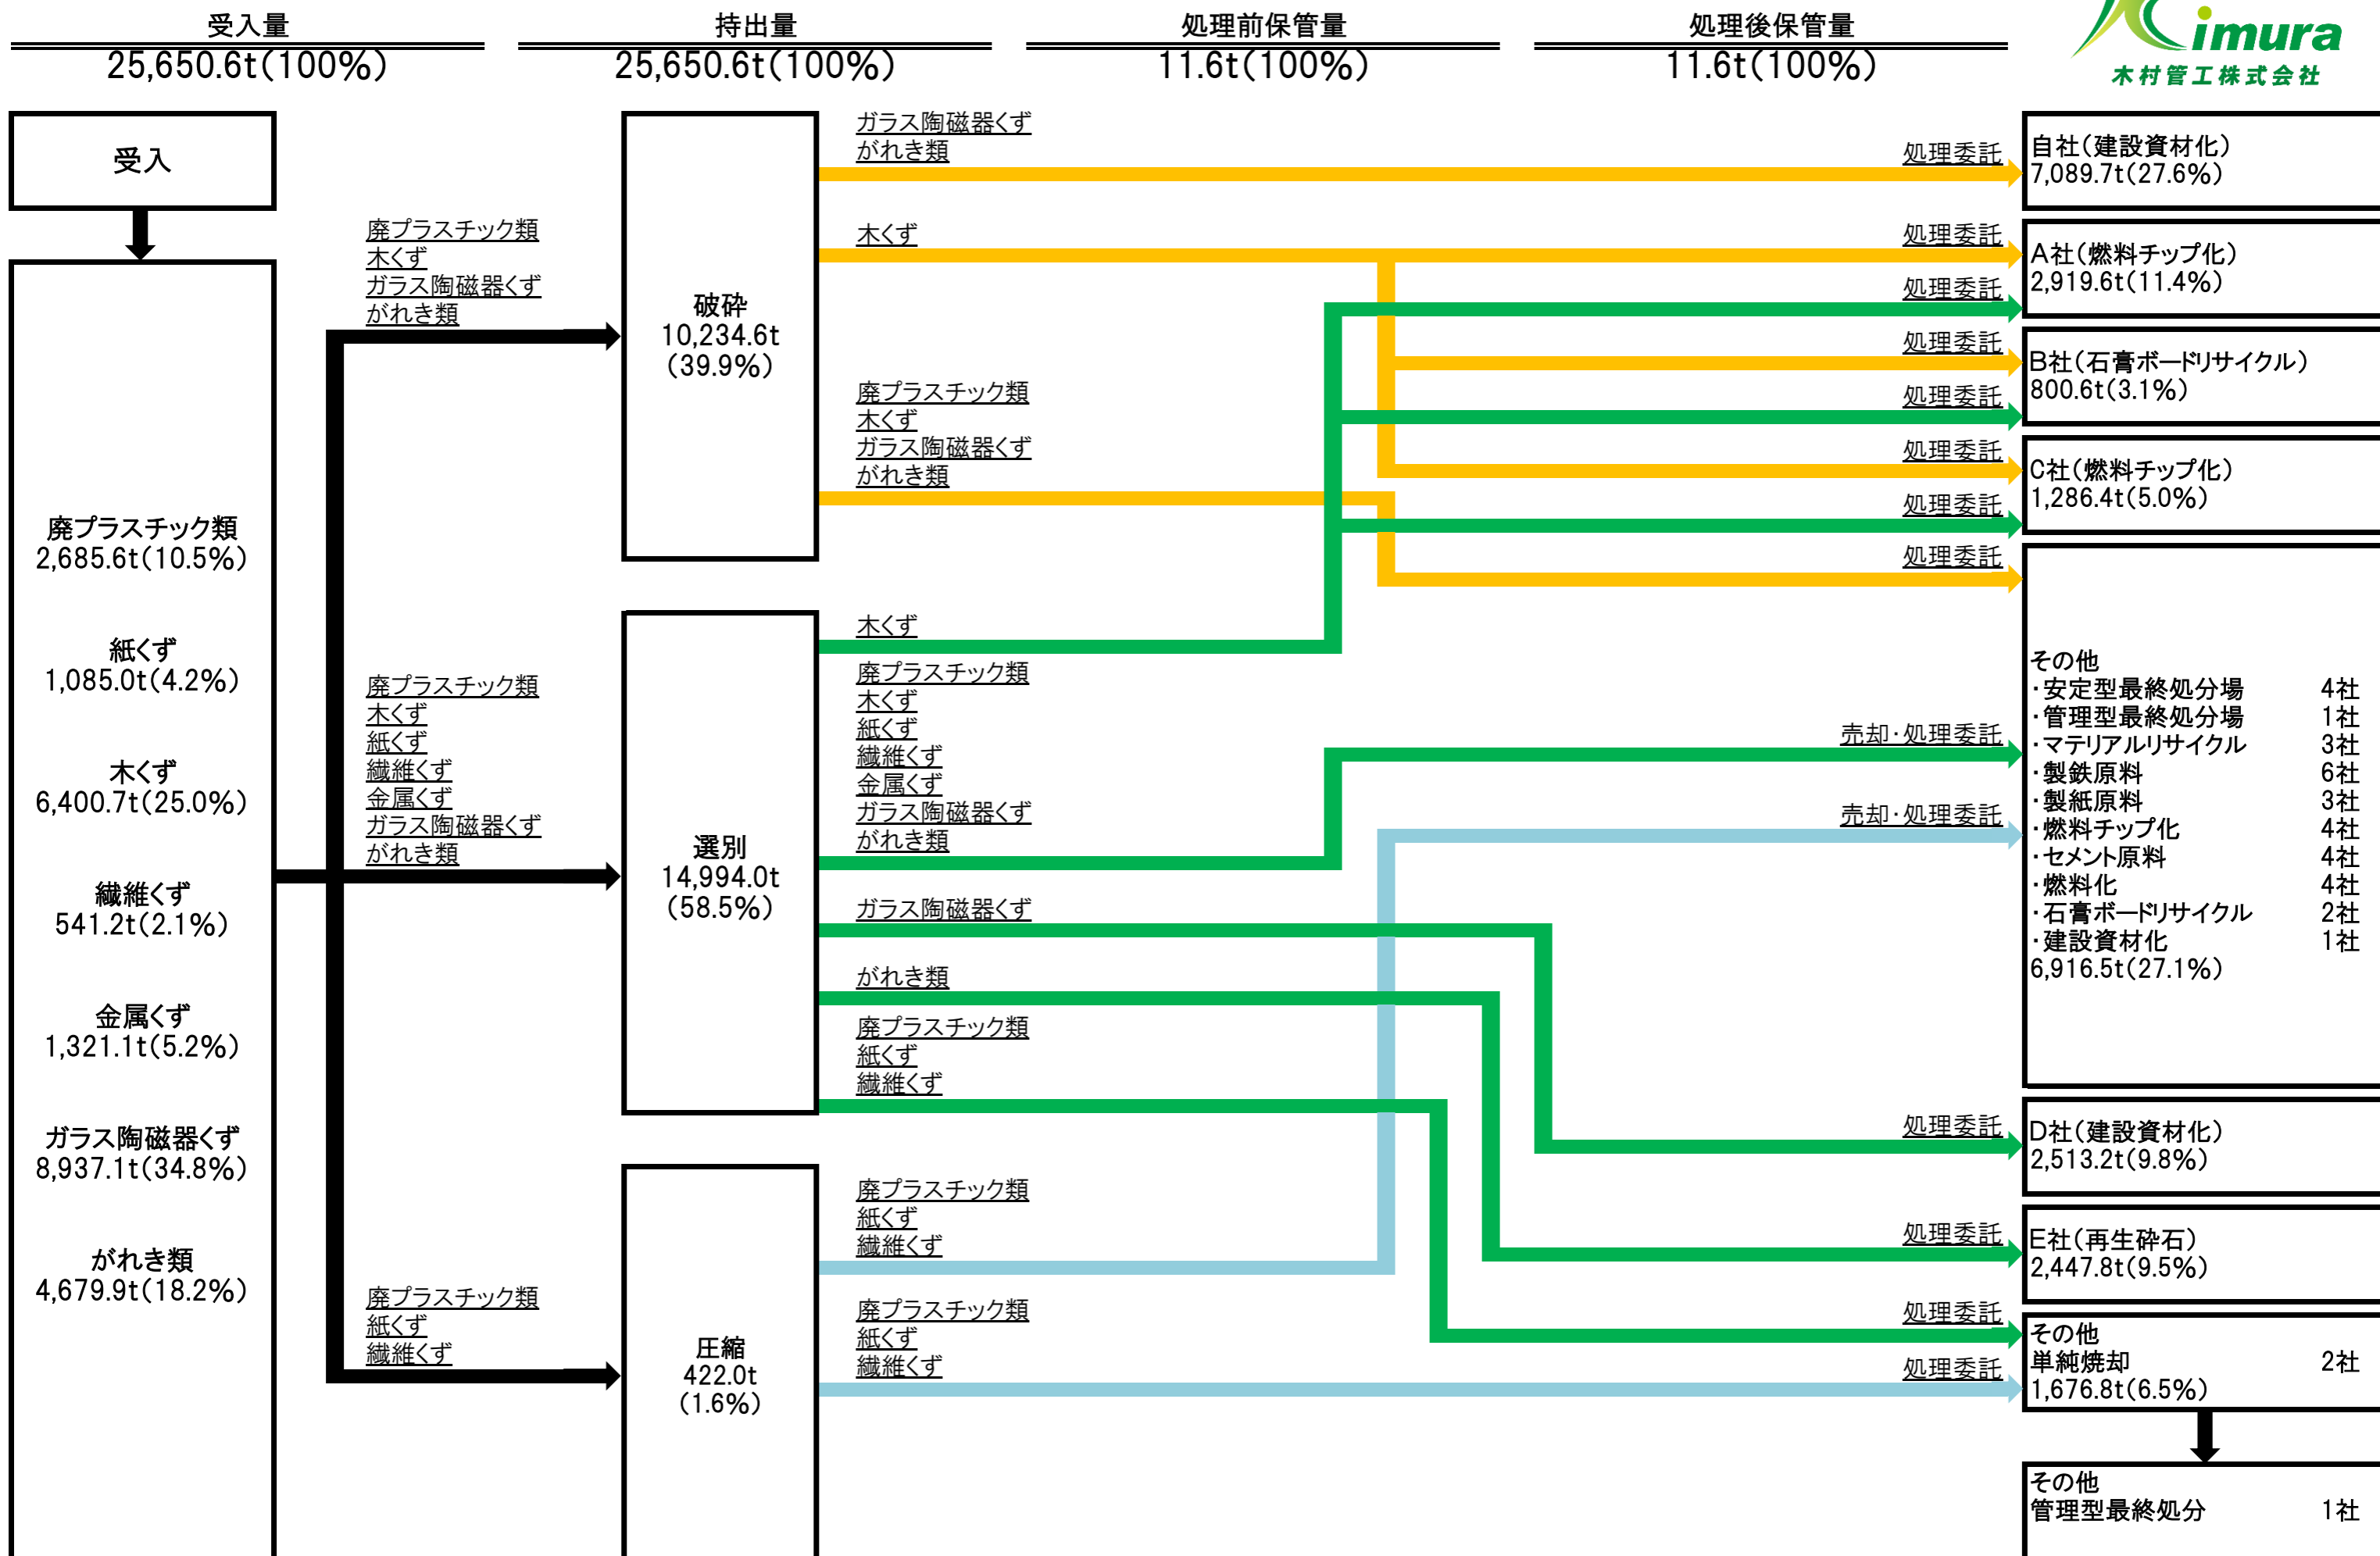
受入量
25,650.6t(100%)

持出量
25,650.6t(100%)

処理前保管量
11.6t(100%)

処理後保管量
11.6t(100%)

imura
木村管工株式会社

受入

廃プラスチック類
2,685.6t(10.5%)

紙くず
1,085.0t(4.2%)

木くず
6,400.7t(25.0%)

繊維くず
541.2t(2.1%)

金属くず
1,321.1t(5.2%)

ガラス陶磁器くず
8,937.1t(34.8%)

がれき類
4,679.9t(18.2%)

廃プラスチック類
木くず
ガラス陶磁器くず
がれき類

廃プラスチック類
木くず
紙くず
繊維くず
金属くず
ガラス陶磁器くず
がれき類

廃プラスチック類
紙くず
繊維くず

破砕
10,234.6t
(39.9%)

選別
14,994.0t
(58.5%)

圧縮
422.0t
(1.6%)

ガラス陶磁器くず
がれき類

木くず

廃プラスチック類
木くず
ガラス陶磁器くず
がれき類

木くず

廃プラスチック類
木くず
紙くず
繊維くず
金属くず
ガラス陶磁器くず
がれき類

ガラス陶磁器くず

がれき類

廃プラスチック類
紙くず
繊維くず

廃プラスチック類
紙くず
繊維くず

廃プラスチック類
紙くず
繊維くず

処理委託
処理委託
処理委託
処理委託
処理委託
処理委託
処理委託
処理委託
売却・処理委託
売却・処理委託
処理委託
処理委託
処理委託
処理委託

自社(建設資材化)
7,089.7t(27.6%)

A社(燃料チップ化)
2,919.6t(11.4%)

B社(石膏ボードリサイクル)
800.6t(3.1%)

C社(燃料チップ化)
1,286.4t(5.0%)

その他
・安定型最終処分場 4社
・管理型最終処分場 1社
・マテリアルリサイクル 3社
・製鉄原料 6社
・製紙原料 3社
・燃料チップ化 4社
・セメント原料 4社
・燃料化 4社
・石膏ボードリサイクル 2社
・建設資材化 1社
6,916.5t(27.1%)

D社(建設資材化)
2,513.2t(9.8%)

E社(再生砕石)
2,447.8t(9.5%)

その他
単純焼却 2社
1,676.8t(6.5%)

その他
管理型最終処分 1社